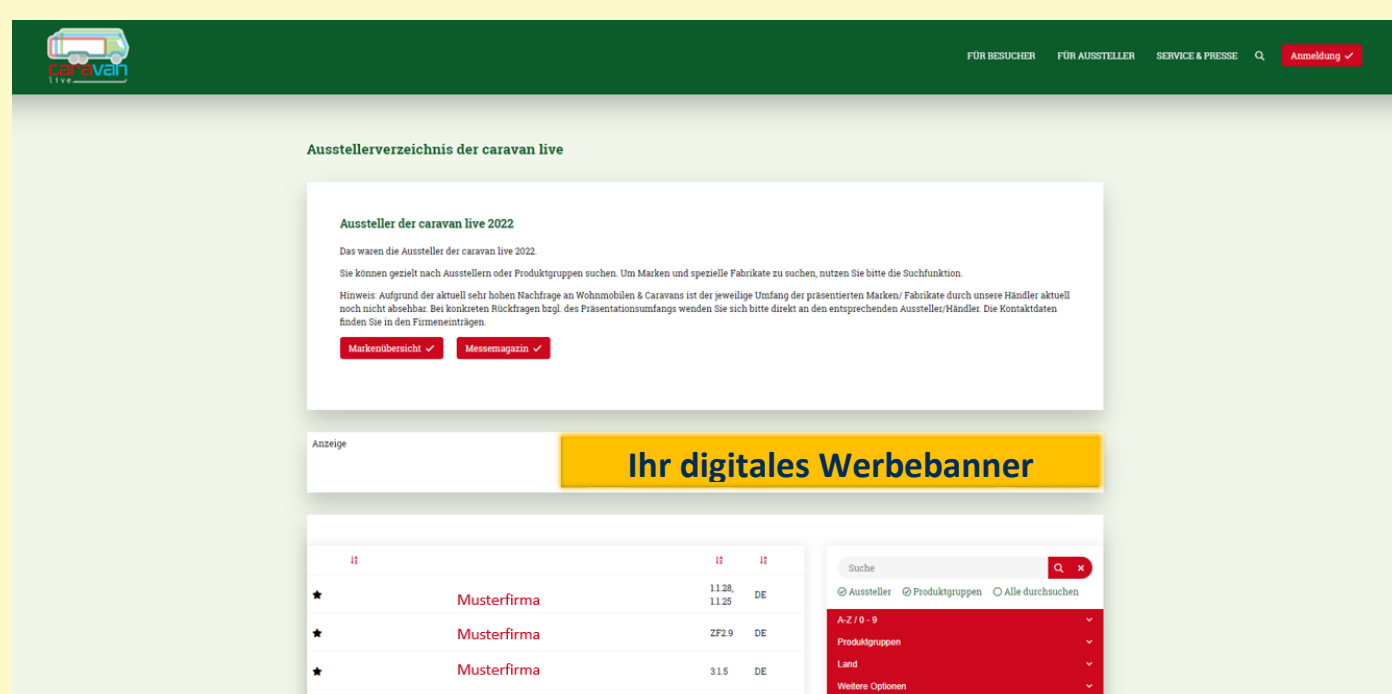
caravan live

FÜR BESUCHER FÜR AUSSTELLER SERVICE & PRESSE Anmeldung

Ausstellerverzeichnis der caravan live

Aussteller der caravan live 2022

Das waren die Aussteller der caravan live 2022.

Sie können gezielt nach Ausstellern oder Produktgruppen suchen. Um Marken und spezielle Fabrikate zu suchen, nutzen Sie bitte die Suchfunktion.

Hinweis: Aufgrund der aktuell sehr hohen Nachfrage an Wohnmobilen & Caravans ist der jeweilige Umfang der präsentierten Marken/ Fabrikate durch unsere Händler aktuell noch nicht absehbar. Bei konkreten Rückfragen bzgl. des Präsentationsumfangs wenden Sie sich bitte direkt an den entsprechenden Aussteller/Händler. Die Kontaktdaten finden Sie in den Firmeneinträgen.

Markenübersicht Messemagazin

Anzeige

Ihr digitales Werbebanner

| | | | |
|---|---|---|---|
| ★ | Musterfirma | 1.1.28, 1.1.25 | DE |
| ★ | Musterfirma | ZF2.9 | DE |
| ★ | Musterfirma | 3.1.5 | DE |

Suche

Aussteller Produktgruppen Alle durchsuchen

A-Z / 0 - 9

Produktgruppen

Land

Weitere Optionen